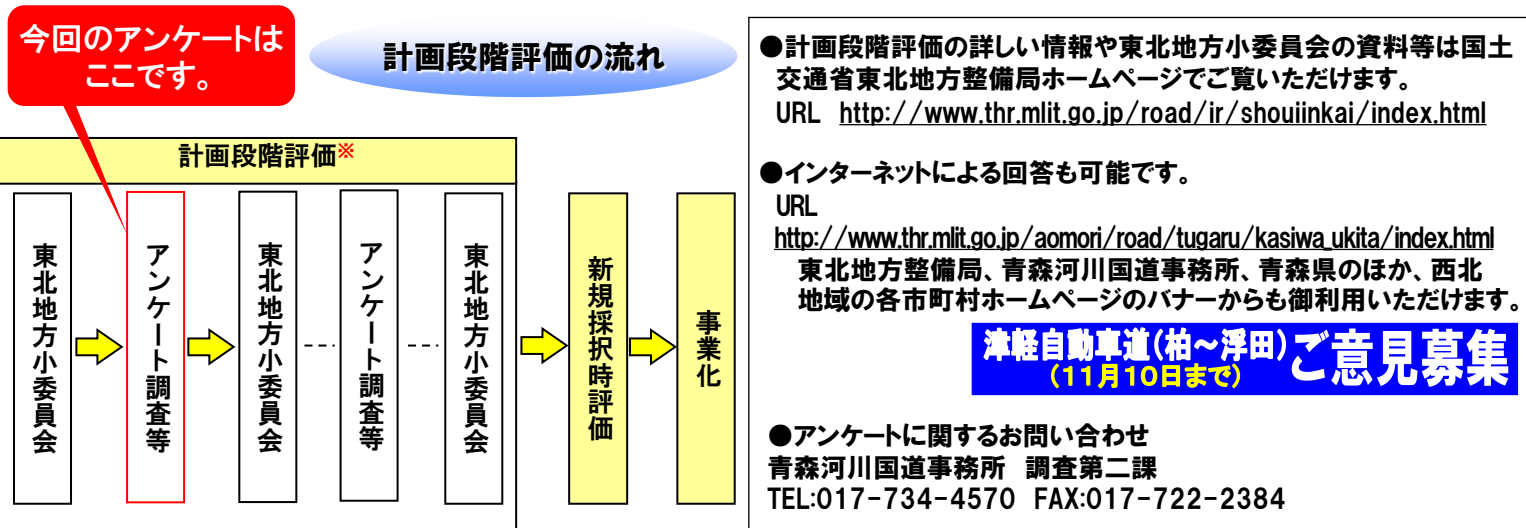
今回のアンケートはここです。

計画段階評価の流れ

計画段階評価※

東北地方小委員会

アンケート調査等

東北地方小委員会

アンケート調査等

東北地方小委員会

新規採択時評価

事業化

●計画段階評価の詳しい情報や東北地方小委員会の資料等は国土交通省東北地方整備局ホームページでご覧いただけます。
URL http://www.thr.mlit.go.jp/road/ir/shouiinkai/index.html

●インターネットによる回答も可能です。
URL
http://www.thr.mlit.go.jp/aomori/road/tugaru/kasiwa_ukita/index.html
東北地方整備局、青森河川国道事務所、青森県のほか、西北地域の各市町村ホームページのバナーからも御利用いただけます。

津軽自動車道(柏～浮田)ご意見募集
(11月10日まで)

●アンケートに関するお問い合わせ
青森河川国道事務所 調査第二課
TEL:017-734-4570 FAX:017-722-2384